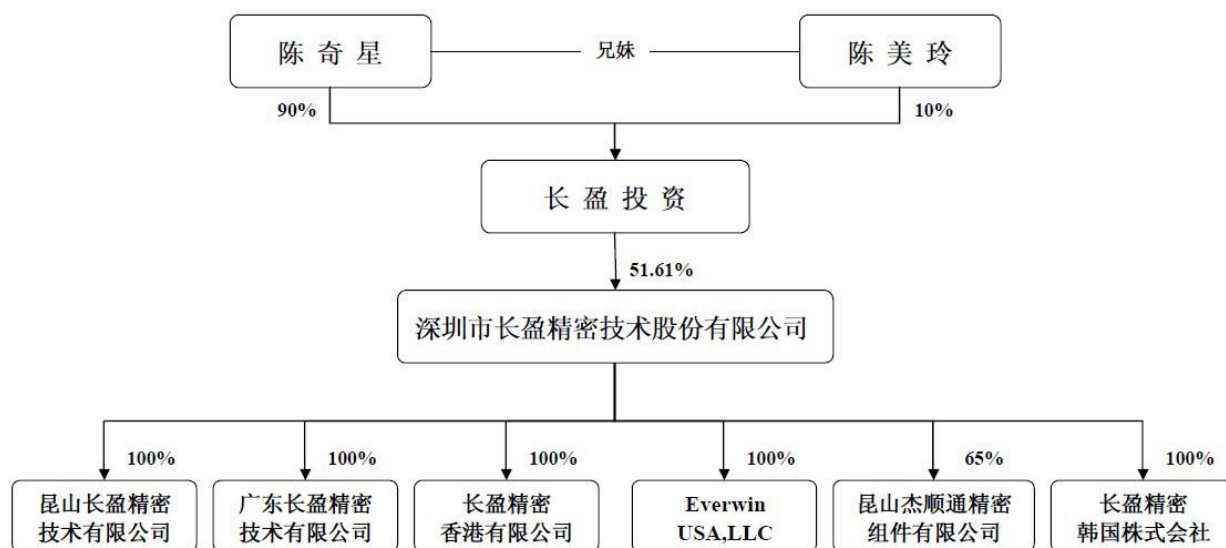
陈奇星

兄妹

陈美玲

90%

10%

长盈投资

51.61%

深圳市长盈精密技术股份有限公司

100%

100%

100%

100%

65%

100%

昆山长盈精密技术有限公司

广东长盈精密技术有限公司

长盈精密香港有限公司

Everwin USA,LLC

昆山杰顺通精密组件有限公司

长盈精密韩国株式会社